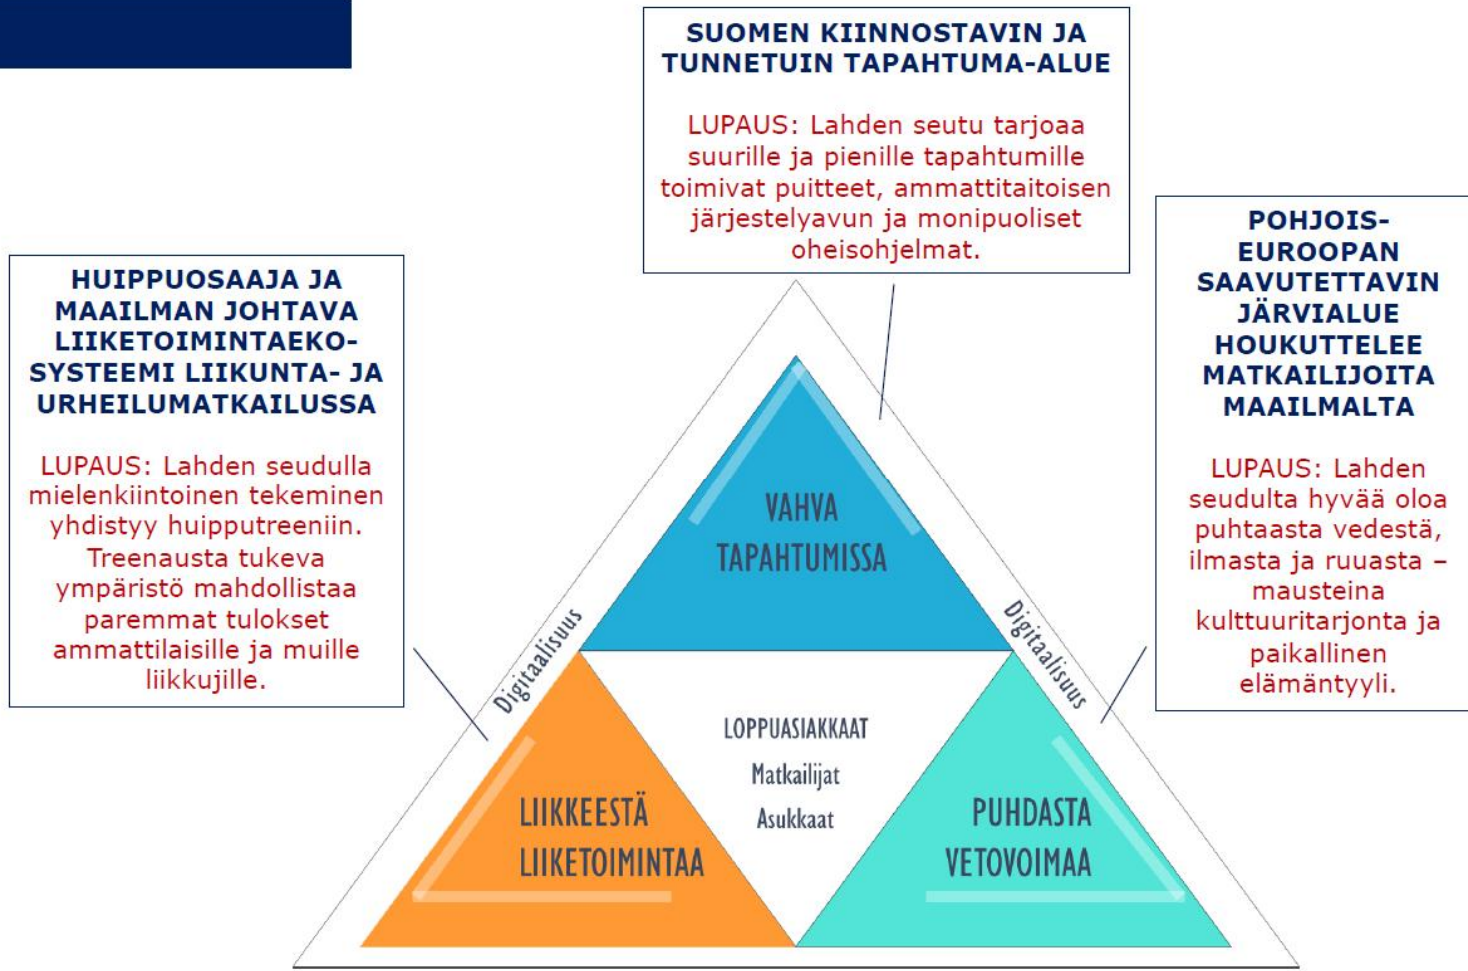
SUOMEN KIINNOSTAVIN JA TUNNETUIN TAPAHTUMA-ALUE

LUPAUS: Lahden seutu tarjoaa suurille ja pienille tapahtumille toimivat puitteet, ammattitaitoisen järjestelyavun ja monipuoliset oheisohjelmat.

HUIPPUOSAAJA JA MAAILMAN JOHTAVA LIIKETOIMINTAEKOSYSTEEMI LIIKUNTA- JA URHEILUMATKAILUSSA

LUPAUS: Lahden seudulla mielenkiintoinen tekeminen yhdistyy huipputreeniin. Treenausta tukeva ympäristö mahdollistaa paremmat tulokset ammattilaisille ja muille liikkujille.

POHJOIS-EUROOPAN SAAVUTETTAVIN JÄRVIALUE HOUKUTTELEE MATKAILIJOITA MAAILMALTA

LUPAUS: Lahden seudulta hyvää oloa puhtaasta vedestä, ilmasta ja ruuasta – mausteina kulttuuritarjonta ja paikallinen elämäntyyli.

VAHVA TAPAHTUMISSA

Digitaalisuus

Digitaalisuus

LOPPUASIAKKAAT
Matkailijat
Asukkaat

LIIKKEESTÄ LIIKETOIMINTAA

PUHDASTA VETOVOIMAA